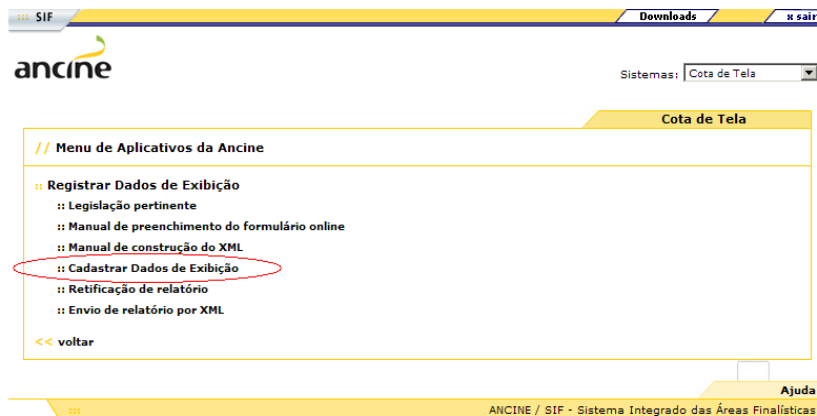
::: SIF

Downloads

x sair

ancine

Sistemas: Cota de Tela

Cota de Tela

// Menu de Aplicativos da Ancine

:: Registrar Dados de Exibição

:: Legislação pertinente

:: Manual de preenchimento do formulário online

:: Manual de construção do XML

:: Cadastrar Dados de Exibição

:: Retificação de relatório

:: Envio de relatório por XML

<< voltar

Ajuda

:::

ANCINE / SIF - Sistema Integrado das Áreas Finalísticas